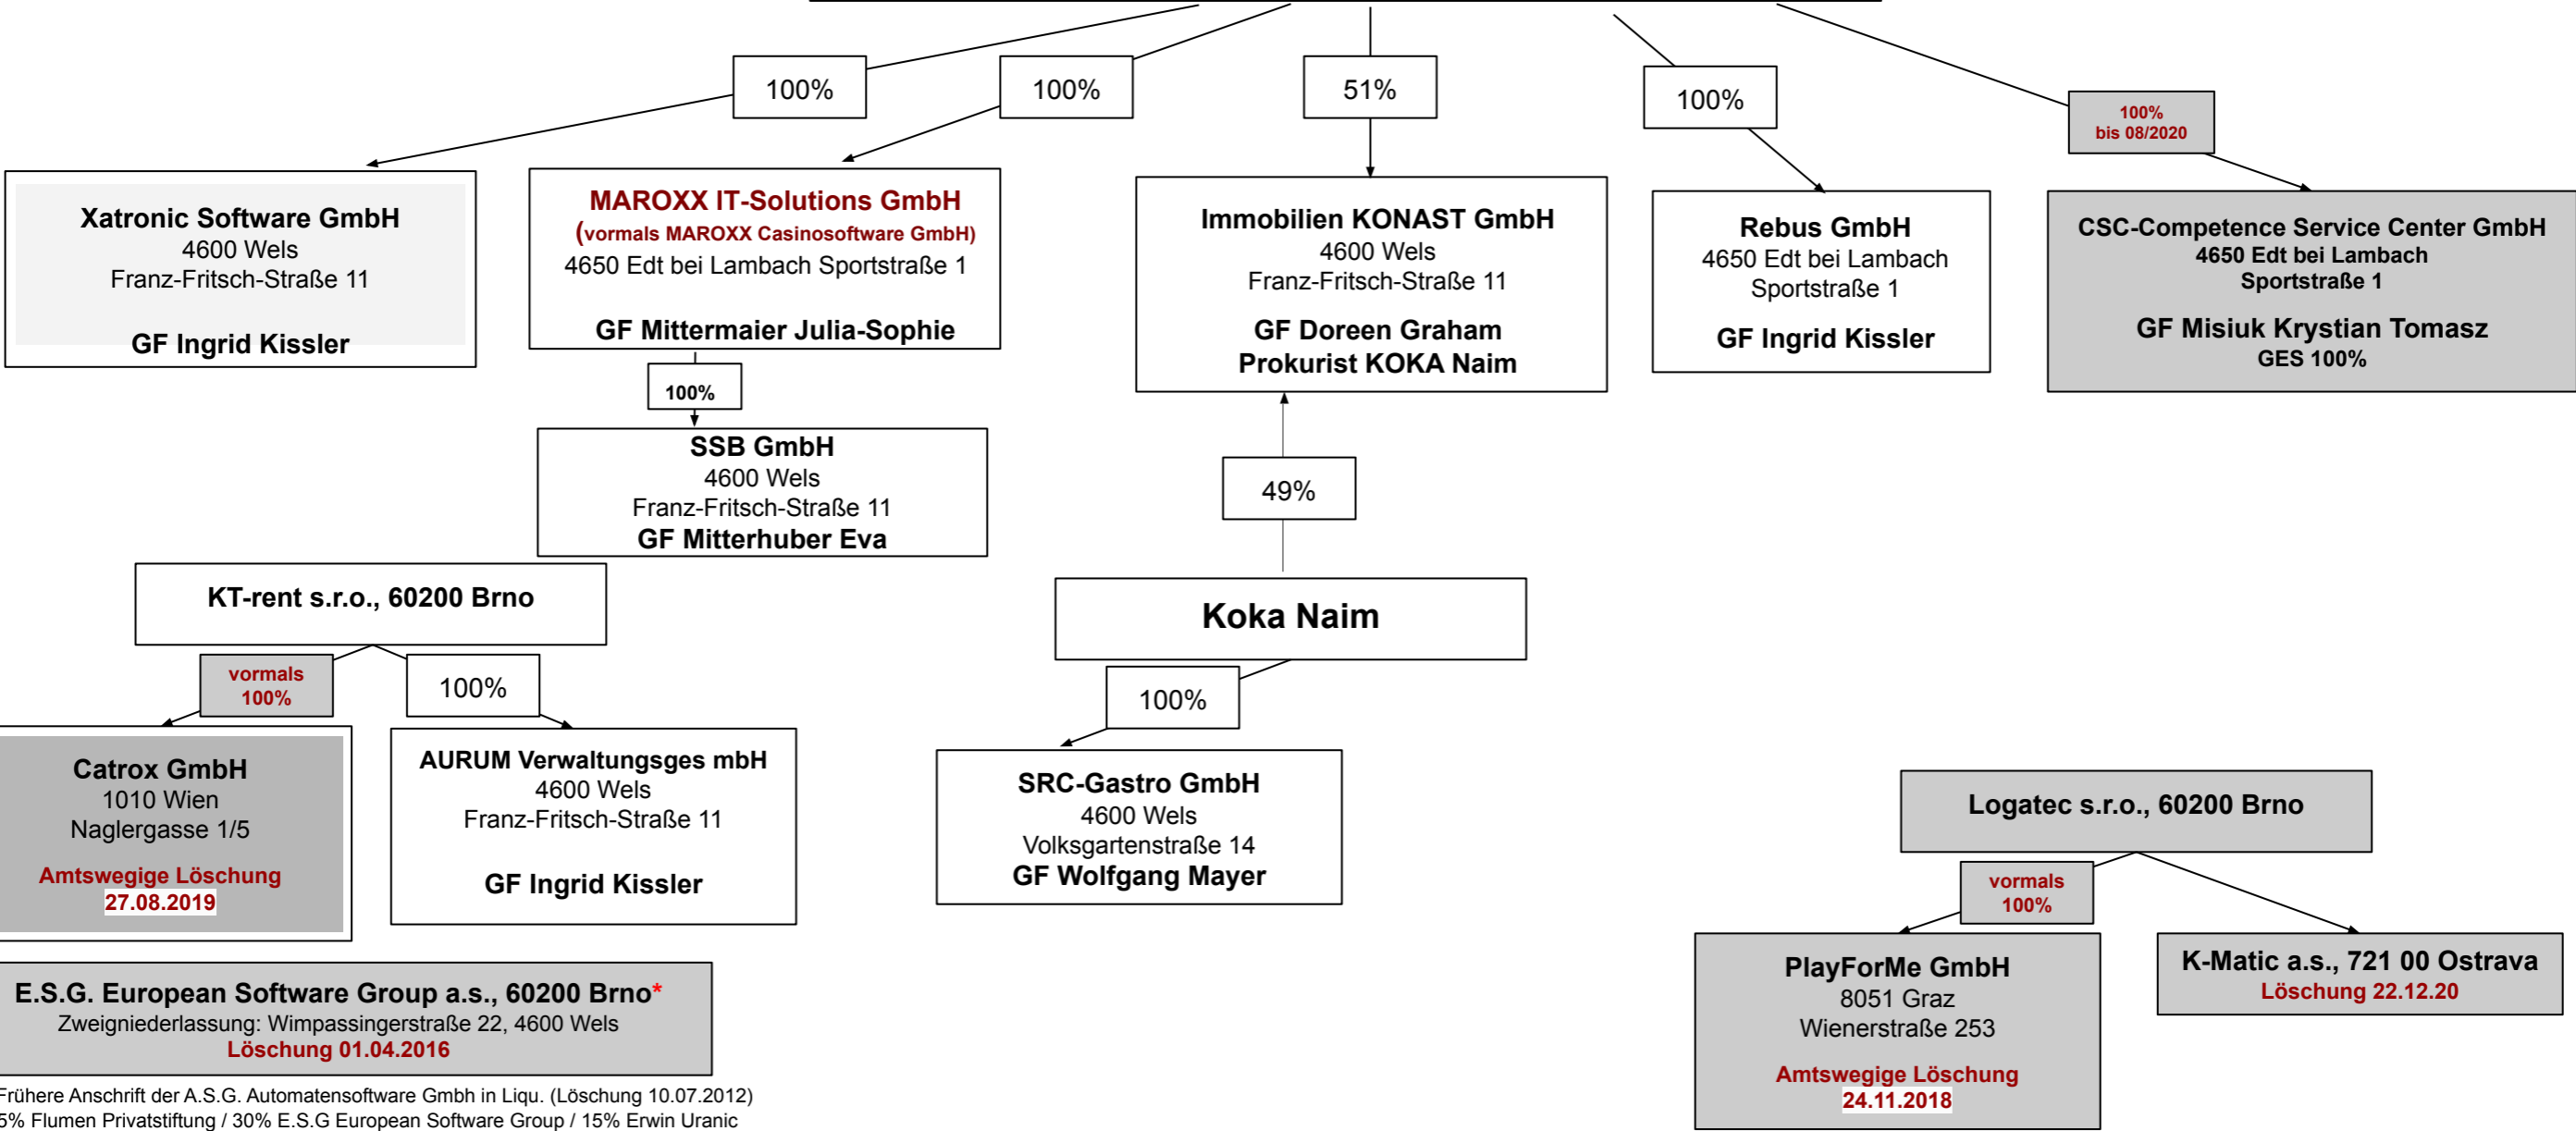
100%

100%

51%

100%

100%
bis 08/2020

Xatronic Software GmbH
4600 Wels
Franz-Fritsch-Straße 11

GF Ingrid Kissler

MAROXX IT-Solutions GmbH
(vormals MAROXX Casinosoftware GmbH)
4650 Edt bei Lambach Sportstraße 1

GF Mittermaier Julia-Sophie

Immobilien KONAST GmbH
4600 Wels
Franz-Fritsch-Straße 11
GF Doreen Graham
Prokurist KOKA Naim

Rebus GmbH
4650 Edt bei Lambach
Sportstraße 1

GF Ingrid Kissler

CSC-Competence Service Center GmbH
4650 Edt bei Lambach
Sportstraße 1

GF Misiuk Krystian Tomasz
GES 100%

100%

SSB GmbH
4600 Wels
Franz-Fritsch-Straße 11
GF Mitterhuber Eva

49%

KT-rent s.r.o., 60200 Brno

Koka Naim

vormals
100%

100%

100%

Catrox GmbH
1010 Wien
Naglergasse 1/5

Amtswegige Löschung
27.08.2019

AURUM Verwaltungsges mbH
4600 Wels
Franz-Fritsch-Straße 11

GF Ingrid Kissler

SRC-Gastro GmbH
4600 Wels
Volksgartenstraße 14
GF Wolfgang Mayer

Logatec s.r.o., 60200 Brno

vormals
100%

PlayForMe GmbH
8051 Graz
Wienerstraße 253

Amtswegige Löschung
24.11.2018

K-Matic a.s., 721 00 Ostrava
Löschung 22.12.20

E.S.G. European Software Group a.s., 60200 Brno*
Zweigniederlassung: Wimpassingerstraße 22, 4600 Wels
Löschung 01.04.2016

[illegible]rühere Anschrift der A.S.G. Automatensoftware Gmbh in Liqu. (Löschung 10.07.2012)
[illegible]5% Flumen Privatstiftung / 30% E.S.G European Software Group / 15% Erwin Uranic